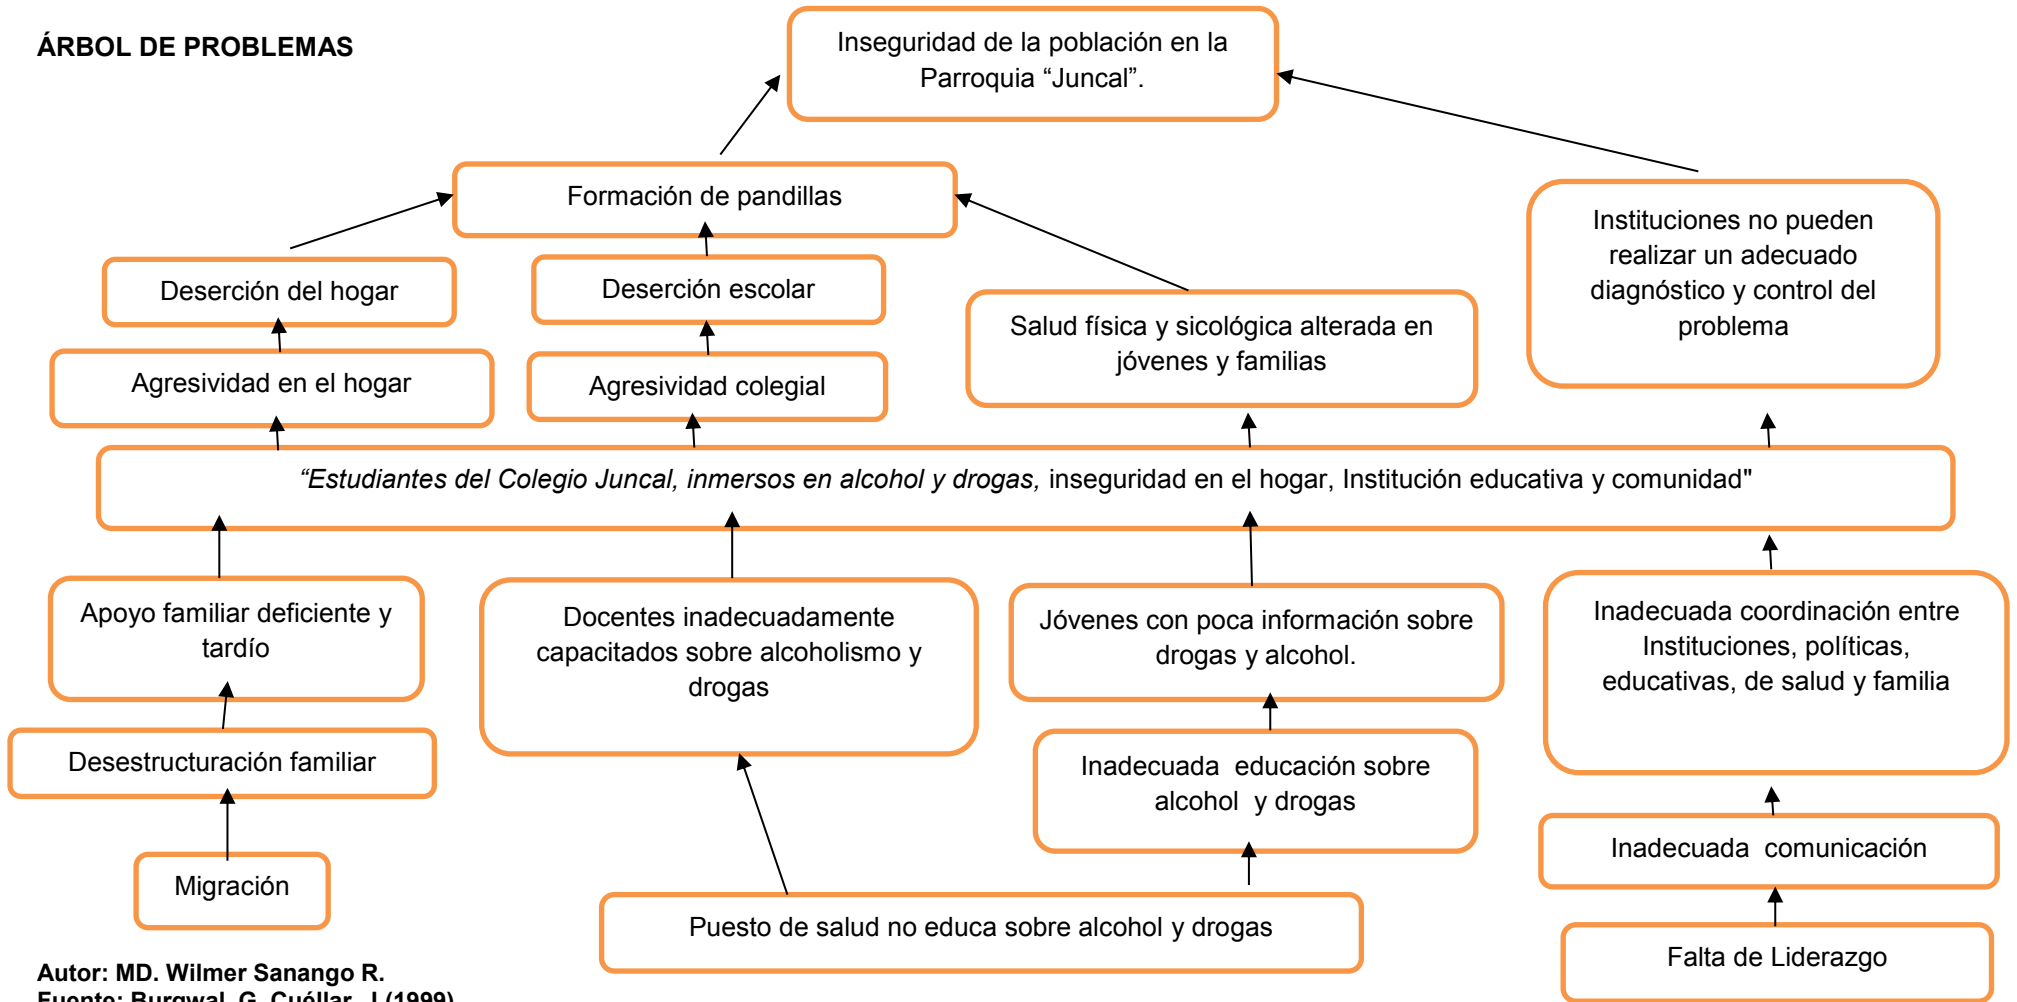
ÁRBOL DE PROBLEMAS

Inseguridad de la población en la Parroquia “Juncal”.

Formación de pandillas

Instituciones no pueden realizar un adecuado diagnóstico y control del problema

Deserción del hogar

Deserción escolar

Salud física y sicológica alterada en jóvenes y familias

Agresividad en el hogar

Agresividad colegial

“Estudiantes del Colegio Juncal, inmersos en alcohol y drogas, inseguridad en el hogar, Institución educativa y comunidad"

Apoyo familiar deficiente y tardío

Docentes inadecuadamente capacitados sobre alcoholismo y drogas

Jóvenes con poca información sobre drogas y alcohol.

Inadecuada coordinación entre Instituciones, políticas, educativas, de salud y familia

Desestructuración familiar

Inadecuada educación sobre alcohol y drogas

Inadecuada comunicación

Migración

Puesto de salud no educa sobre alcohol y drogas

Falta de Liderazgo

Autor: MD. Wilmer Sanango R.
Fuente: Burgwal, G. Cuéllar, J (1999)